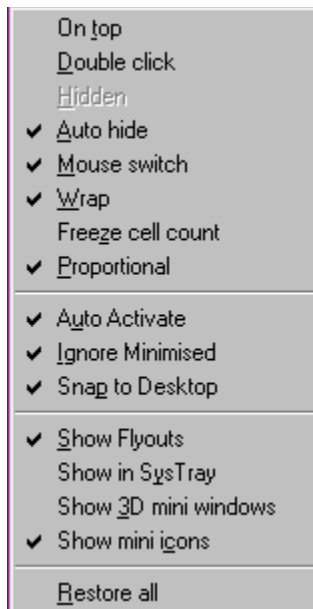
On top
Double click
Hidden
✔ Auto hide
✔ Mouse switch
✔ Wrap
Freeze cell count
✔ Proportional

✔ Auto Activate
✔ Ignore Minimised
✔ Snap to Desktop

✔ Show Flyouts
Show in SysTray
Show 3D mini windows
✔ Show mini icons

Restore all